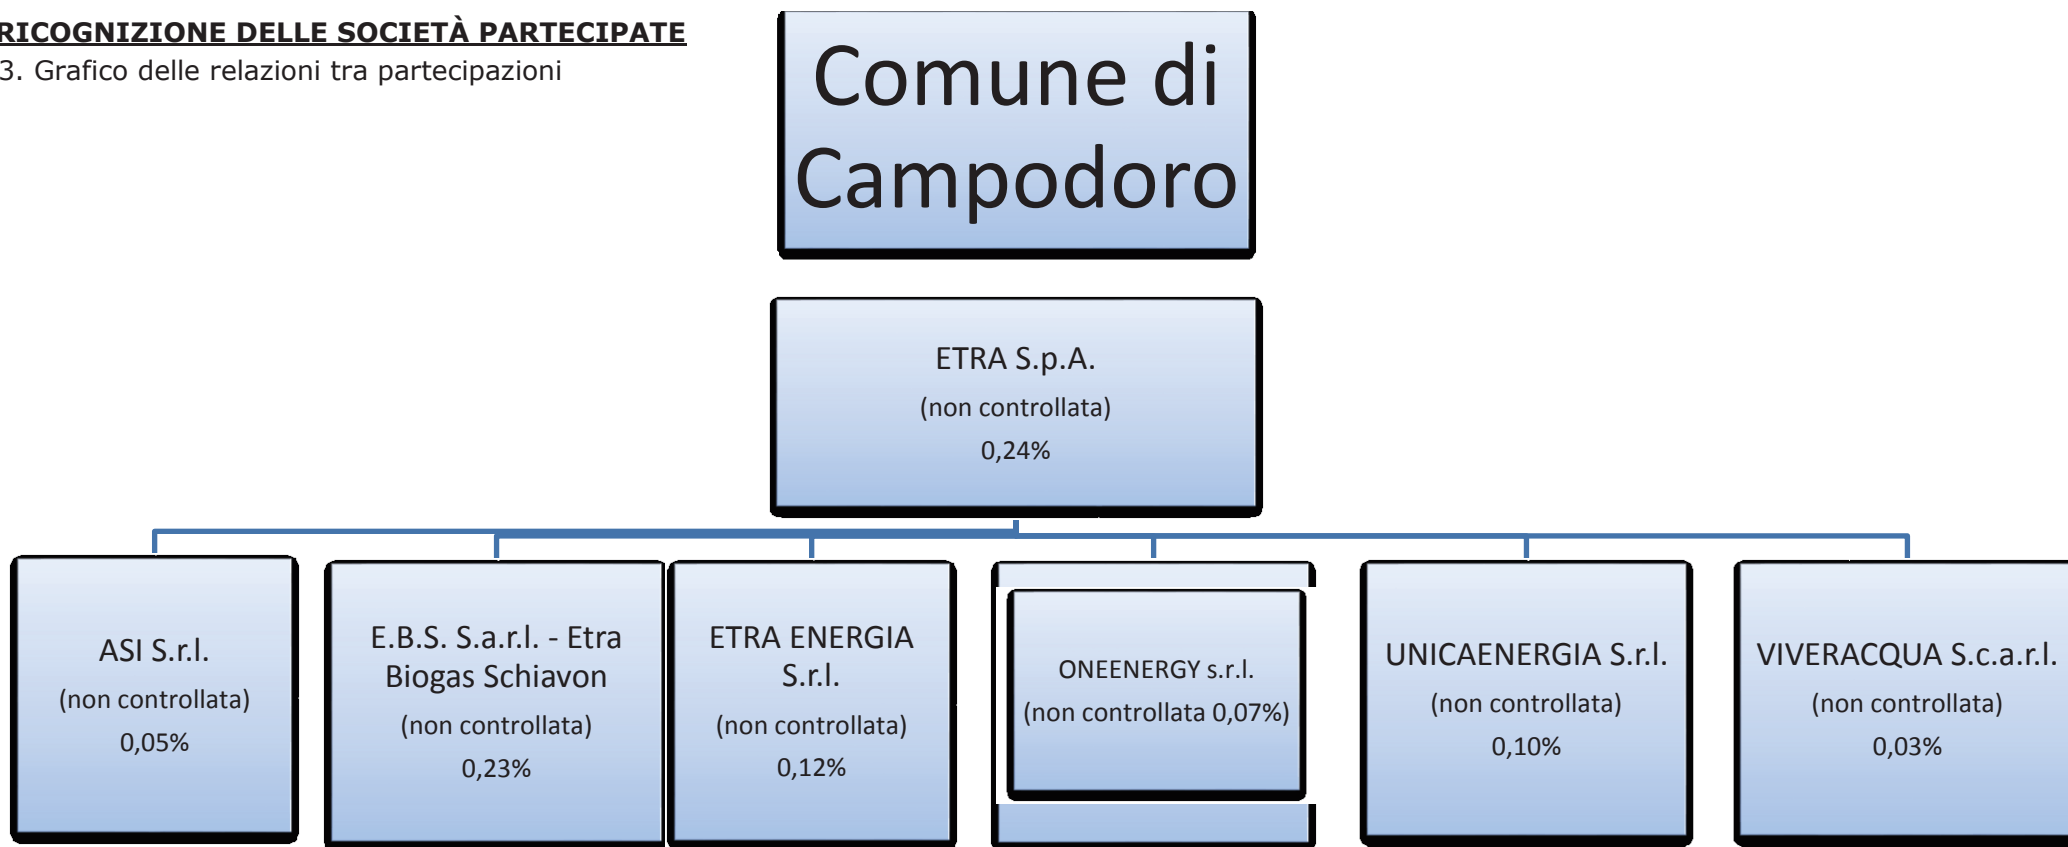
RICOGNIZIONE DELLE SOCIETÀ PARTECIPATE
3. Grafico delle relazioni tra partecipazioni

Comune di Campodoro

ETRA S.p.A.
(non controllata)
0,24%

ASI S.r.l.
(non controllata)
0,05%

E.B.S. S.a.r.l. - Etra Biogas Schiavon
(non controllata)
0,23%

ETRA ENERGIA S.r.l.
(non controllata)
0,12%

ONEENERGY s.r.l.
(non controllata 0,07%)

UNICAENERGIA S.r.l.
(non controllata)
0,10%

VIVERACQUA S.c.a.r.l.
(non controllata)
0,03%